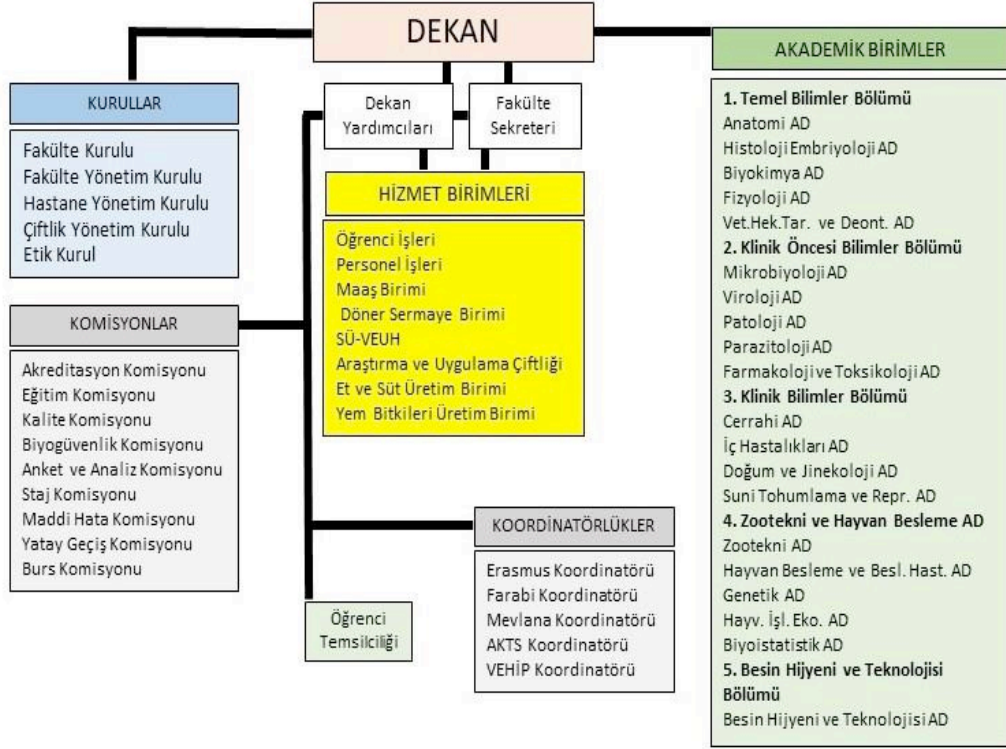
DEKAN

KURULLAR

Fakülte Kurulu
Fakülte Yönetim Kurulu
Hastane Yönetim Kurulu
Çiftlik Yönetim Kurulu
Etik Kurul

Dekan Yardımcıları

Fakülte Sekreteri

HİZMET BİRİMLERİ

Öğrenci İşleri
Personel İşleri
Maaş Birimi
Döner Sermaye Birimi
SÜ-VEUH
Araştırma ve Uygulama Çiftliği
Et ve Süt Üretim Birimi
Yem Bitkileri Üretim Birimi

KOMİSYONLAR

Akreditasyon Komisyonu
Eğitim Komisyonu
Kalite Komisyonu
Biyogüvenlik Komisyonu
Anket ve Analiz Komisyonu
Staj Komisyonu
Maddi Hata Komisyonu
Yatay Geçiş Komisyonu
Burs Komisyonu

KOORDİNATÖRLÜKLER

Erasmus Koordinatörü
Farabi Koordinatörü
Mevlana Koordinatörü
AKTS Koordinatörü
VEHİP Koordinatörü

Öğrenci Temsilciliği

AKADEMİK BİRİMLER

1. Temel Bilimler Bölümü
Anatomi AD
Histoloji Embriyoloji AD
Biyokimya AD
Fizyoloji AD
Vet.Hek.Tar. ve Deont. AD
2. Klinik Öncesi Bilimler Bölümü
Mikrobiyoloji AD
Viroloji AD
Patoloji AD
Parazitoloji AD
Farmakoloji ve Toksikoloji AD
3. Klinik Bilimler Bölümü
Cerrahi AD
İç Hastalıkları AD
Doğum ve Jinekoloji AD
Suni Tohumlama ve Repr. AD
4. Zootekni ve Hayvan Besleme AD
Zootekni AD
Hayvan Besleme ve Besl. Hast. AD
Genetik AD
Hayv. İşl. Eko. AD
Biyoistatistik AD
5. Besin Hijyeni ve Teknolojisi Bölümü
Besin Hijyeni ve Teknolojisi AD